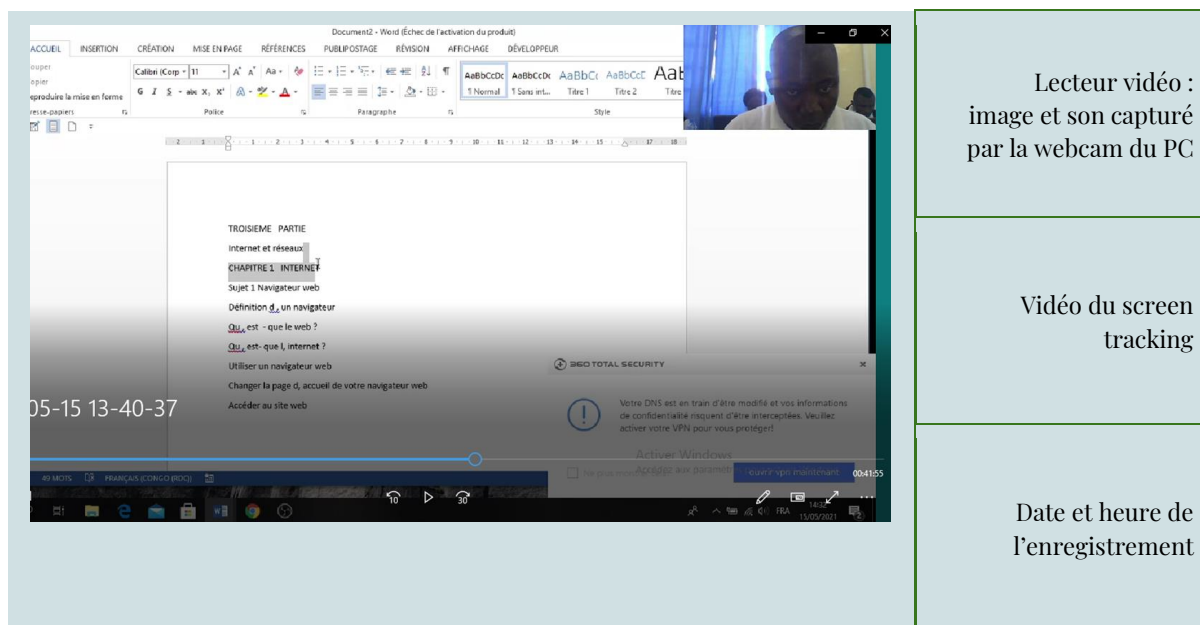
Document2 - Word (Échec de l'activation du produit)

ACCUEIL INSERTION CRÉATION MISE EN PAGE RÉFÉRENCES PUBLIPOSTAGE RÉVISION AFFICHAGE DÉVELOPPEUR

ouper
opier
eproduire la mise en forme
resse-papiers

Calibri (Corp 11

Police

Paragraphe

AaBbCcDc ¶ Normal
AaBbCcDc ¶ Sans int...
AaBbC Titre 1
AaBbCcC Titre 2
AaB Titre

Style

TROISIEME PARTIE

Internet et réseaux

CHAPITRE 1 INTERNET

Sujet 1 Navigateur web

Définition d, un navigateur

Qu, est - que le web ?

Qu, est- que l, internet ?

Utiliser un navigateur web

Changer la page d, accueil de votre navigateur web

Accéder au site web

05-15 13-40-37

360 TOTAL SECURITY

Votre DNS est en train d'être modifié et vos informations de confidentialité risquent d'être interceptées. Veuillez activer votre VPN pour vous protéger!

Activer Windows

Accédez aux paramètres

Ne plus me

Ouvrir vpn maintenant

00:41:55

49 MOTS FRANÇAIS (CONGO (RDC))

10 30

FRA 14:32 13/05/2021

Lecteur vidéo : image et son capturé par la webcam du PC

Vidéo du screen tracking

Date et heure de l'enregistrement